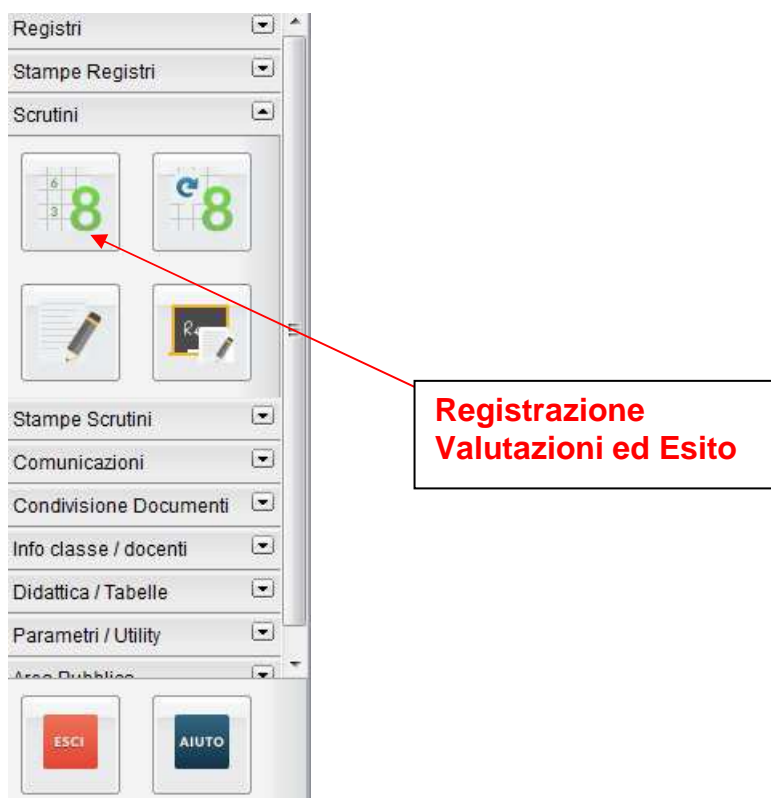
Registri

Stampe Registri

Scrutini

6
3
8

8

Stampe Scrutini

Comunicazioni

Condivisione Documenti

Info classe / docenti

Didattica / Tabelle

Parametri / Utility

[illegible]

ESCI

AIUTO

Registrazione Valutazioni ed Esito